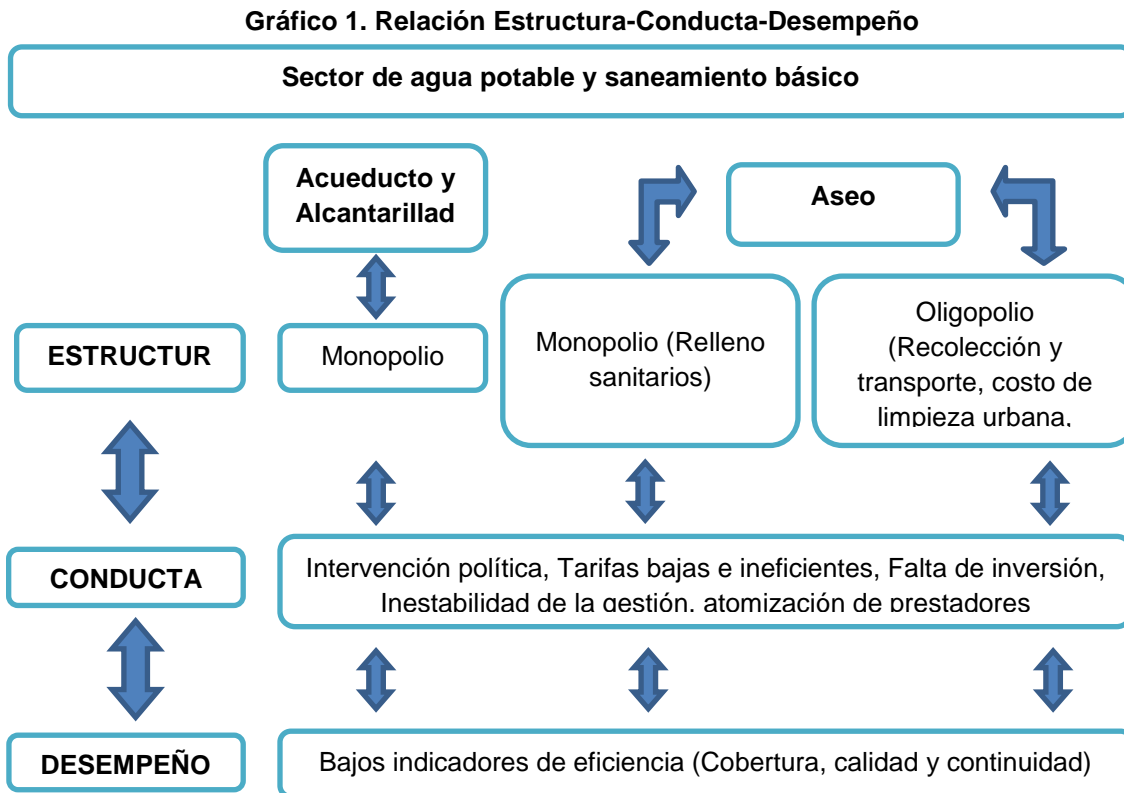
Gráfico 1. Relación Estructura-Conducta-Desempeño

Sector de agua potable y saneamiento básico

Acueducto y Alcantarillad

Aseo

ESTRUCTUR

Monopolio

Monopolio (Relleno sanitarios)

Oligopolio (Recolección y transporte, costo de limpieza urbana,

CONDUCTA

Intervención política, Tarifas bajas e ineficientes, Falta de inversión, Inestabilidad de la gestión, atomización de prestadores

DESEMPEÑO

Bajos indicadores de eficiencia (Cobertura, calidad y continuidad)